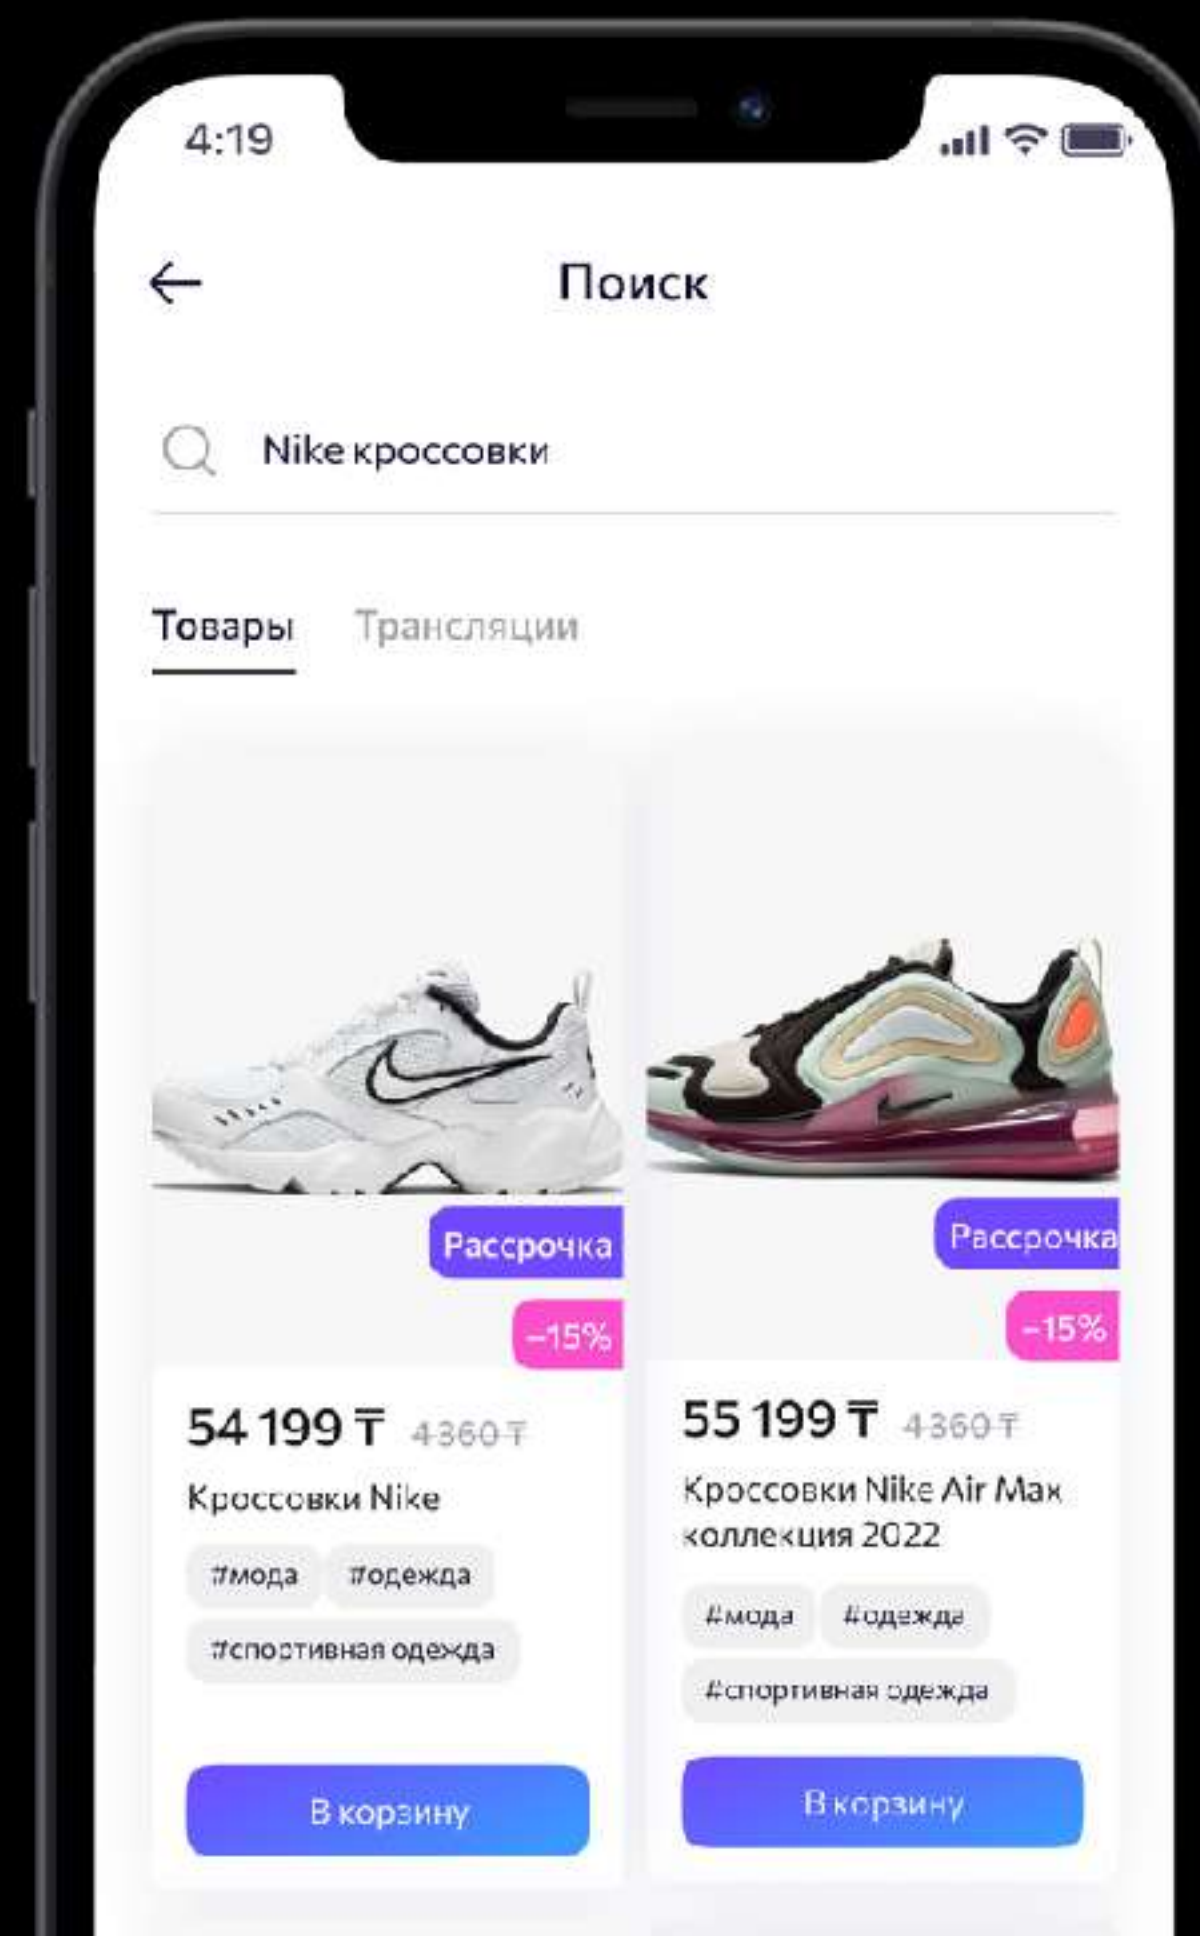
4:19

Поиск

Nike кроссовки

Товары Трансляции

Рассрочка

-15%

54 199 ₸ 4 360 ₸

Кроссовки Nike

#мода #одежда

#спортивная одежда

В корзину

Рассрочка

-15%

55 199 ₸ 4 360 ₸

Кроссовки Nike Air Max коллекция 2022

#мода #одежда

#спортивная одежда

В корзину